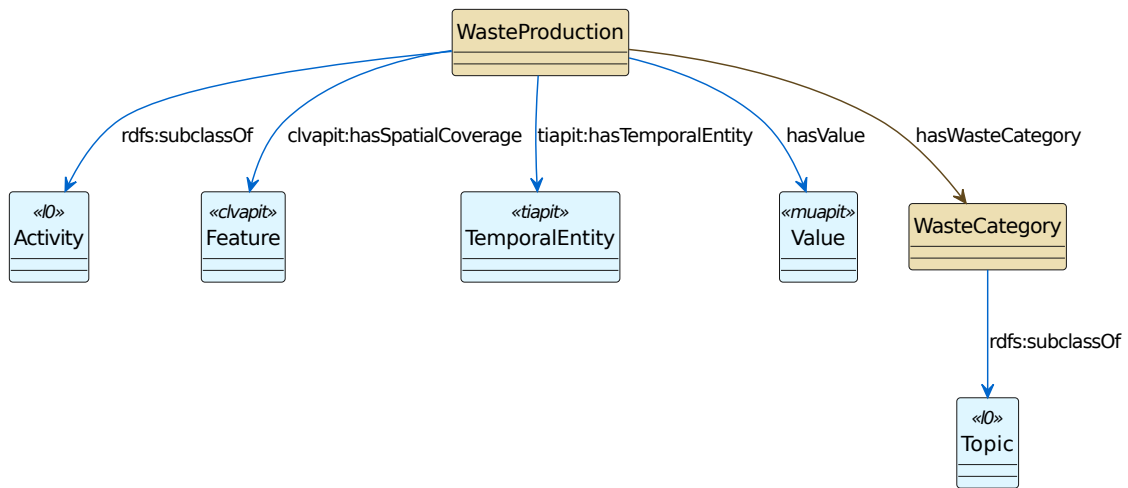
WasteProduction

rdfs:subclassOf
clvapit:hasSpatialCoverage
tiapit:hasTemporalEntity
hasValue
hasWasteCategory

«l0»
Activity

«clvapit»
Feature

«tiapit»
TemporalEntity

«muapit»
Value

WasteCategory

rdfs:subclassOf

«l0»
Topic